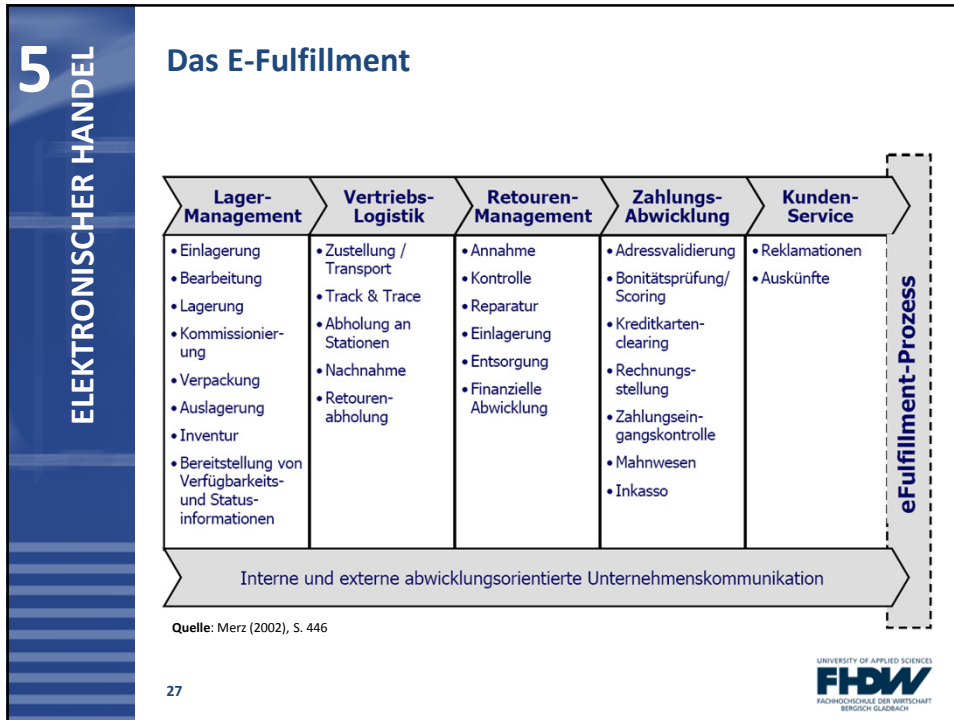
5 ELEKTRONISCHER HANDEL

Das E-Fulfillment

| Lager-Management | Vertriebs-Logistik | Retouren-Management | Zahlungs-Abwicklung | Kunden-Service |
|---|---|---|---|---|
| • Einlagerung • Bearbeitung • Lagerung • Kommissionierung • Verpackung • Auslagerung • Inventur • Bereitstellung von Verfügbarkeits- und Statusinformationen | • Zustellung / Transport • Track & Trace • Abholung an Stationen • Nachnahme • Retourenabholung | • Annahme • Kontrolle • Reparatur • Einlagerung • Entsorgung • Finanzielle Abwicklung | • Adressvalidierung • Bonitätsprüfung/ Scoring • Kreditkartenclearing • Rechnungsstellung • Zahlungseingangskontrolle • Mahnwesen • Inkasso | • Reklamationen • Auskünfte |

Interne und externe abwicklungsorientierte Unternehmenskommunikation

eFulfillment-Prozess

Quelle: Merz (2002), S. 446

27

UNIVERSITY OF APPLIED SCIENCES
FHDW
FACHHOCHSCHULE DER WIRTSCHAFT
BERGISCH GLADBACH